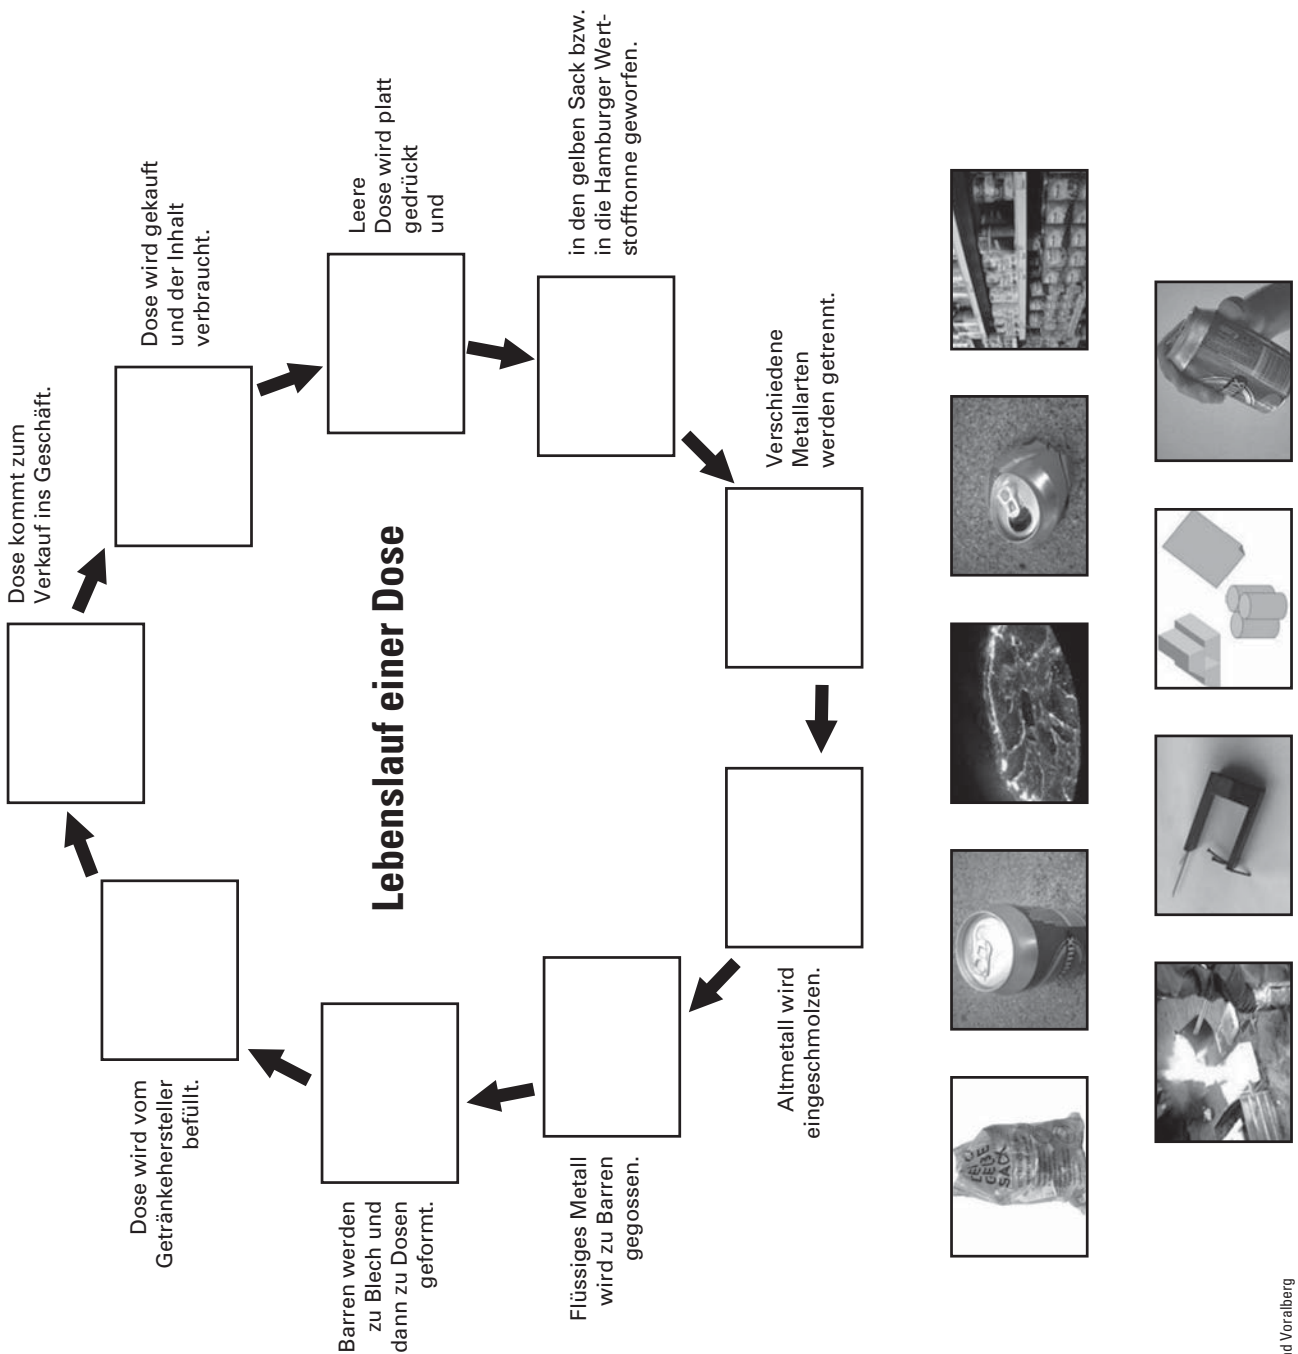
Lebenslauf einer Dose

Dose kommt zum Verkauf ins Geschäft.

Dose wird gekauft und der Inhalt verbraucht.

Leere Dose wird platt gedrückt und

in den gelben Sack bzw. in die Hamburger Wertstofftonne geworfen.

Verschiedene Metallarten werden getrennt.

Altmetall wird eingeschmolzen.

Flüssiges Metall wird zu Barren gegossen.

Barren werden zu Blech und dann zu Dosen geformt.

Dose wird vom Getränkehersteller befüllt.

GELBE SACK

d Voralberg